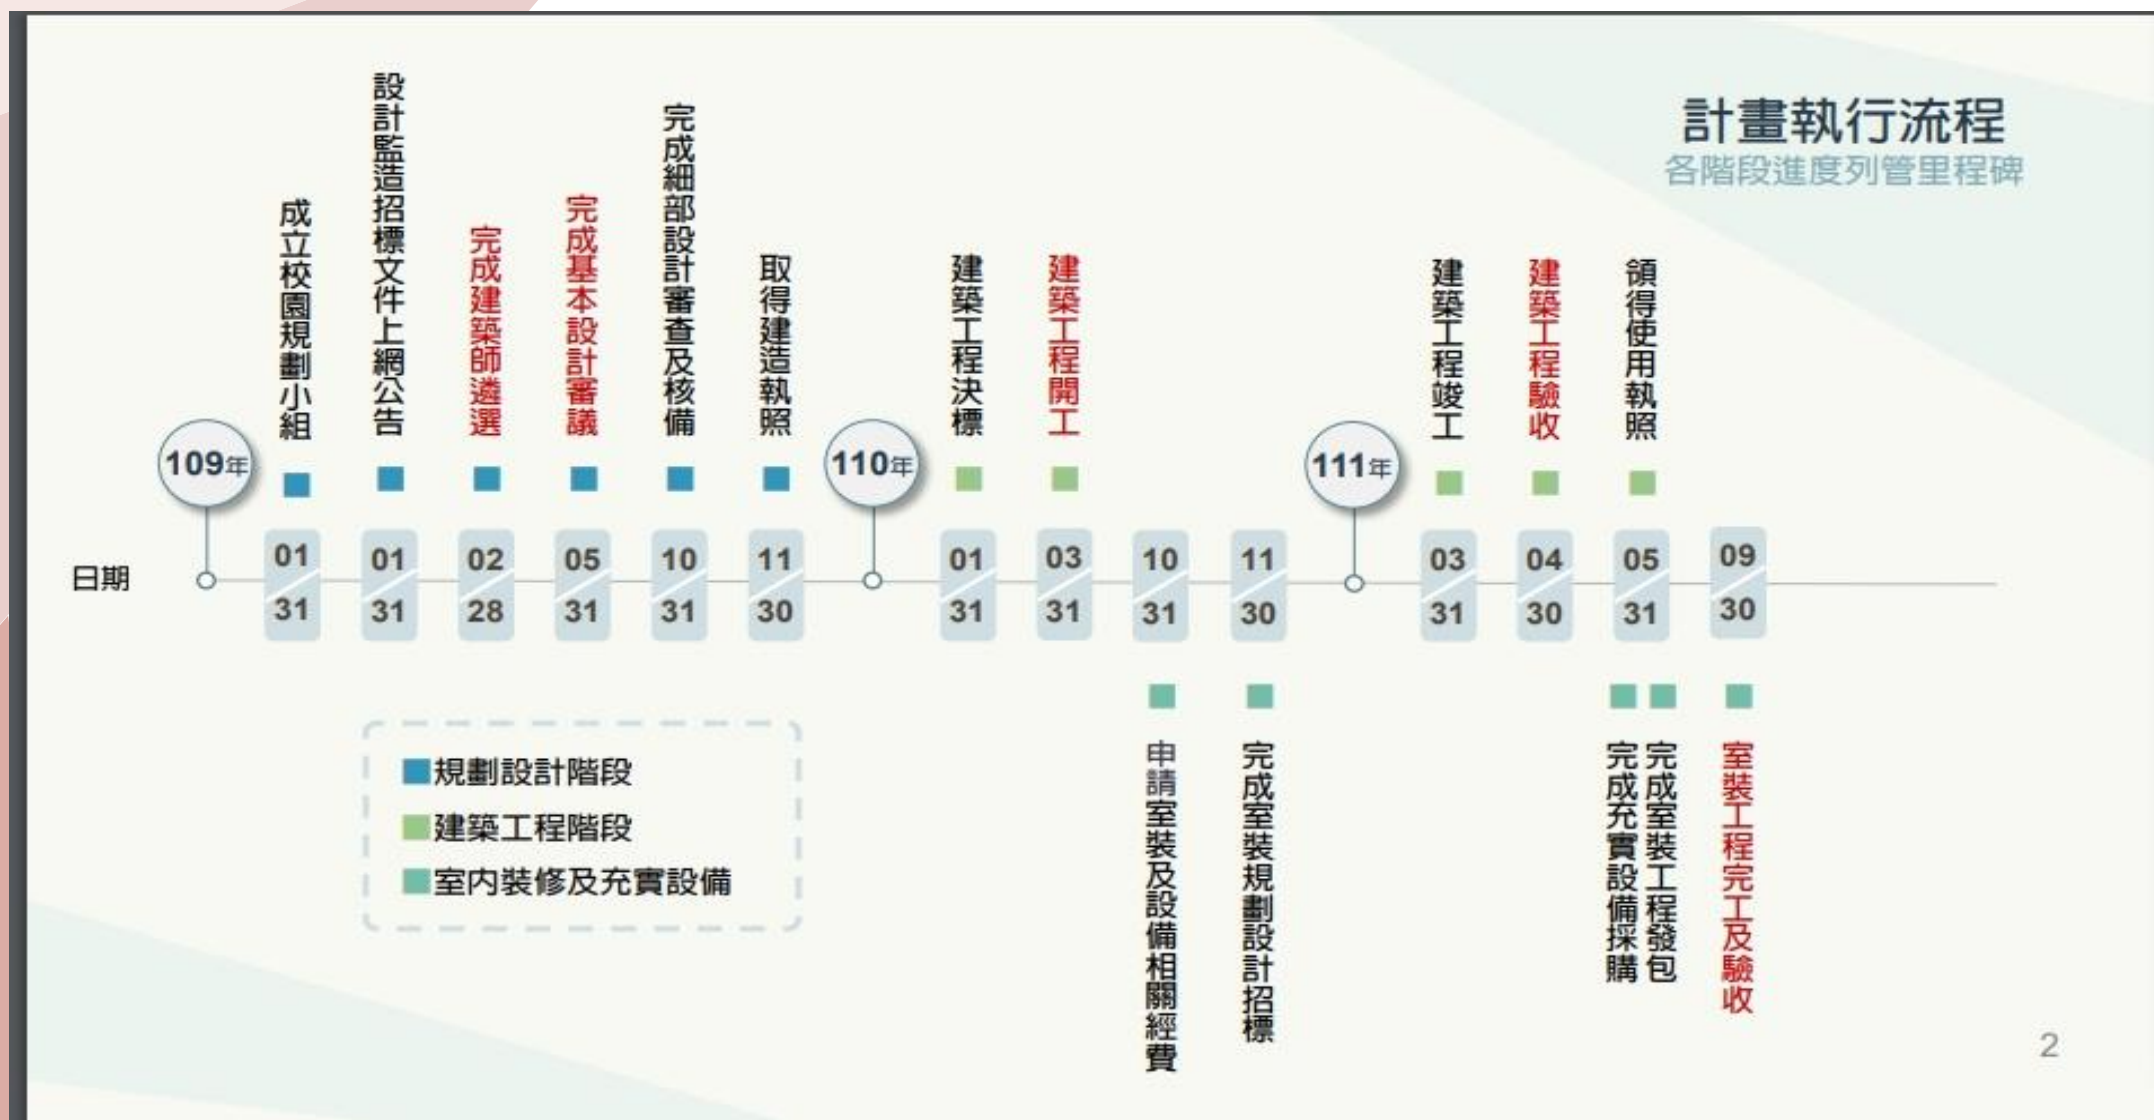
計畫執行流程
各階段進度列管里程碑

109年
成立校園規劃小組 01/31
設計監造招標文件上網公告 01/31
完成建築師遴選 02/28
完成基本設計審議 05/31
完成細部設計審查及核備 10/31
取得建造執照 11/30

110年
建築工程決標 01/31
建築工程開工 03/31
申請室裝及設備相關經費 10/31
完成室裝規劃設計招標 11/30

111年
建築工程竣工 03/31
建築工程驗收 04/30
領得使用執照 05/31
完成充實設備採購 05/31
完成室裝工程發包 05/31
室裝工程完工及驗收 09/30

日期

規劃設計階段
建築工程階段
室內裝修及充實設備

2